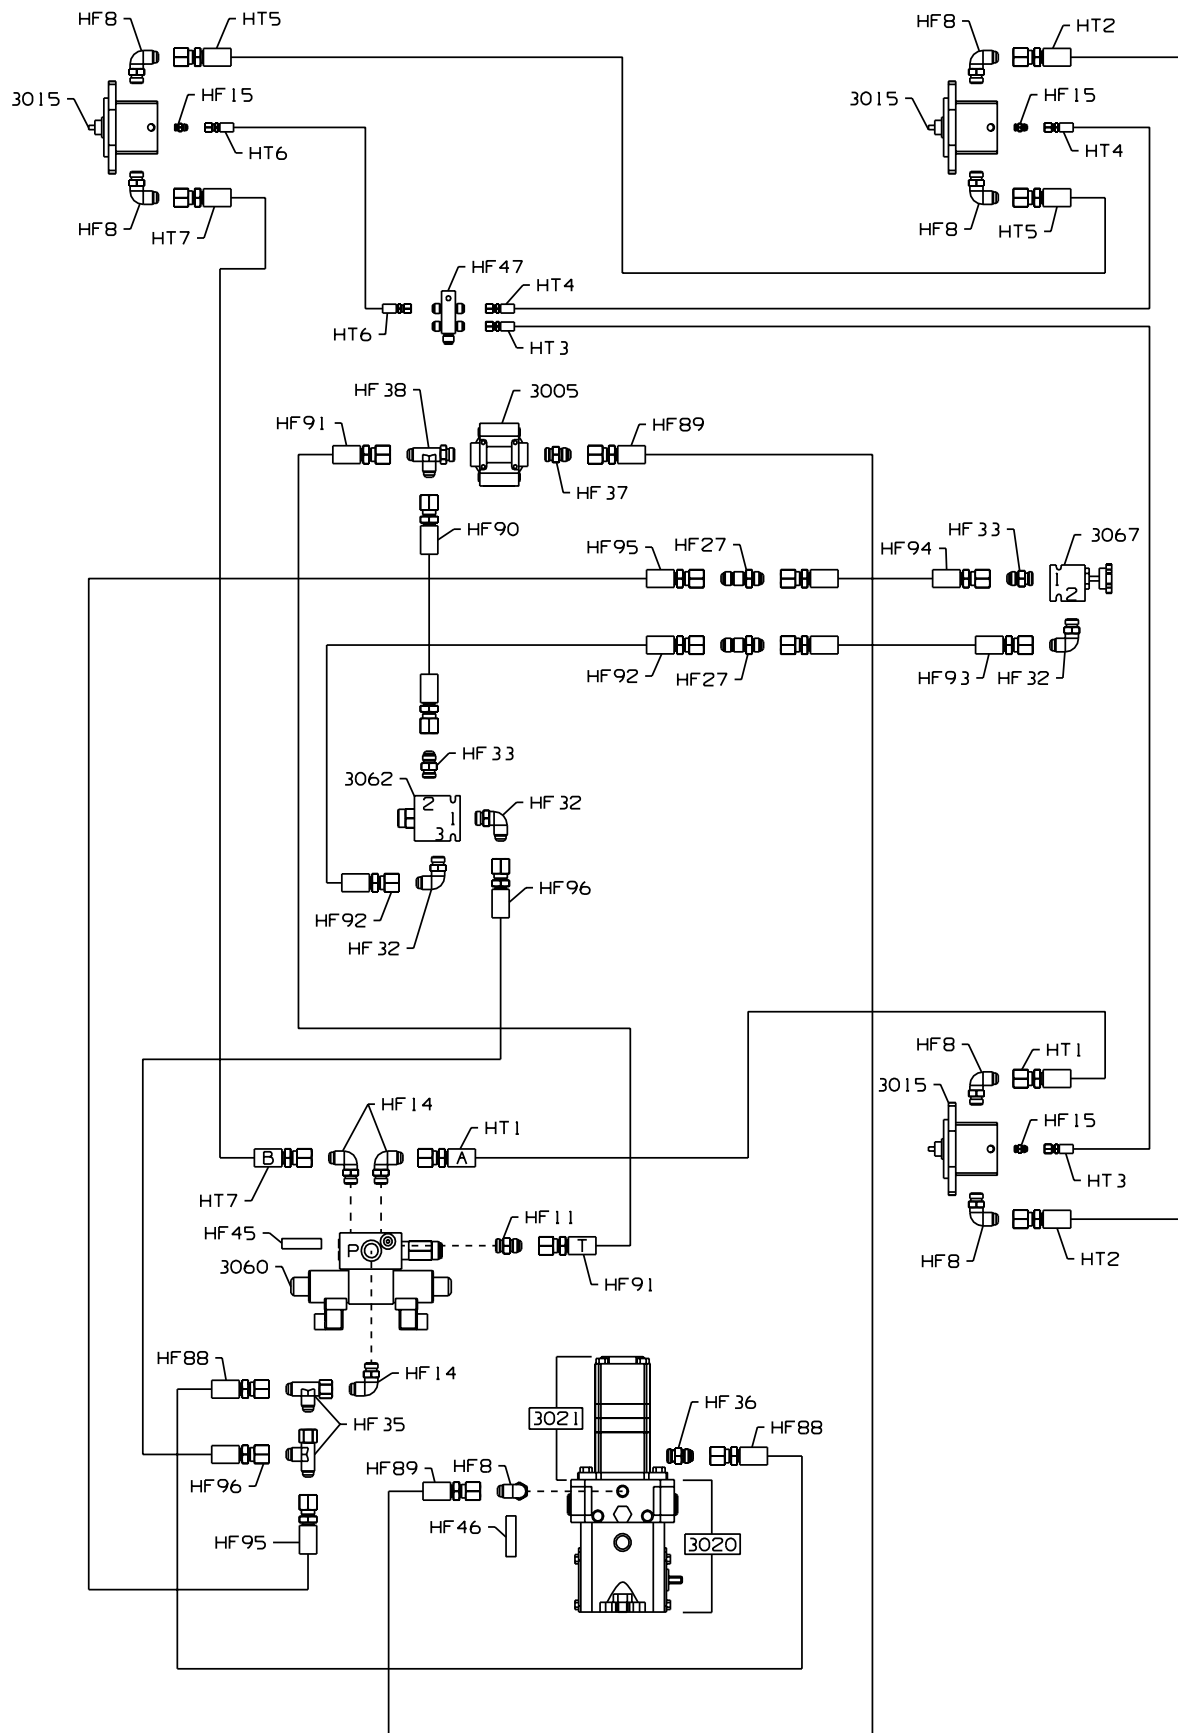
HF8
HT5
3015
HF15
HT6
HF8
HT7
HF8
HT2
3015
HF15
HT4
HF8
HT5
HF47
HT4
HT6
HT3
HF38
3005
HF91
HF89
HF37
HF90
HF95
HF27
HF94
HF33
3067
1
2
HF92
HF27
HF93
HF32
HF33
3062
2
1
3
HF32
HF92
HF32
HF96
HF8
HT1
3015
HF15
HT3
HF8
HT2
HF14
HT1
B
A
HT7
HF45
P
HF11
T
3060
HF91
HF88
HF14
HF35
HF36
3021
HF88
HF96
HF89
HF8
HF46
3020
HF95